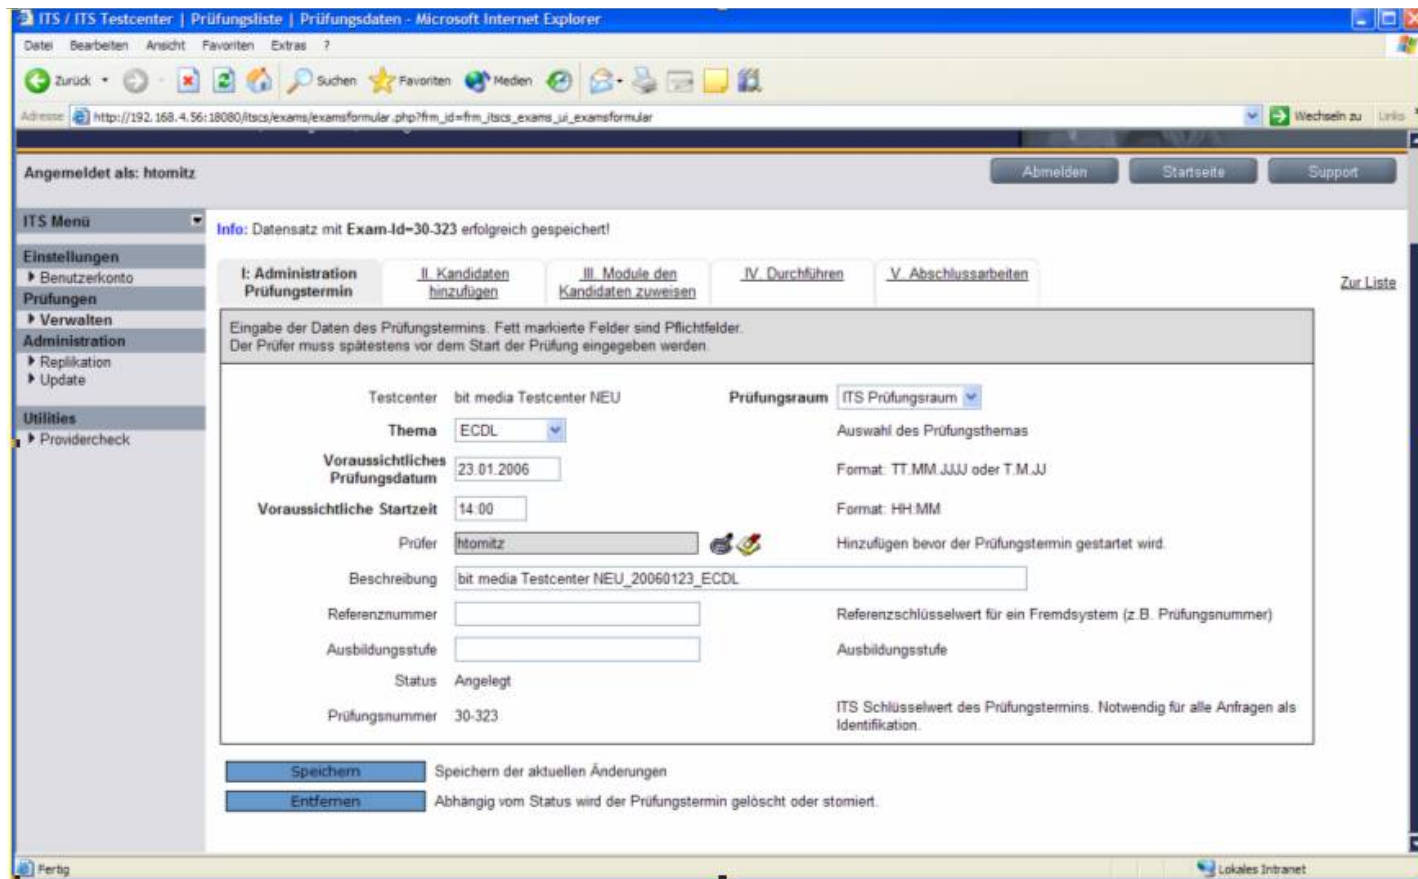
ITS / ITS Testcenter | Prüfungsliste | Prüfungsdaten - Microsoft Internet Explorer

Datei Bearbeiten Ansicht Favoriten Extras ?

Zurück Suchen Favoriten Medien

Adresse http://192.168.4.56:18080/itscs/exams/examsformular.php?frm_id=frm_itscs_exams_ui_examsformular Wechseln zu Links

Angemeldet als: htomitz

Abmelden Startseite Support

ITS Menü

Einstellungen
Benutzerkonto
Prüfungen
Verwalten
Administration
Replikation
Update

Utilities
Providercheck

Info: Datensatz mit Exam-Id=30-323 erfolgreich gespeichert!

I: Administration Prüfungstermin | II. Kandidaten hinzufügen | III. Module den Kandidaten zuweisen | IV. Durchführen | V. Abschlussarbeiten

Zur Liste

Eingabe der Daten des Prüfungstermins. Fett markierte Felder sind Pflichtfelder.
Der Prüfer muss spätestens vor dem Start der Prüfung eingegeben werden.

Testcenter bit media Testcenter NEU Prüfungsraum ITS Prüfungsraum

Thema ECDL Auswahl des Prüfungsthemas

Voraussichtliches Prüfungsdatum 23.01.2006 Format: TT.MM.JJJJ oder T.M.JJ

Voraussichtliche Startzeit 14:00 Format: HH:MM

Prüfer htomitz Hinzufügen bevor der Prüfungstermin gestartet wird.

Beschreibung bit media Testcenter NEU_20060123_ECDL

Referenznummer Referenzschlüsselwert für ein Fremdsystem (z.B. Prüfungsnummer)

Ausbildungsstufe Ausbildungsstufe

Status Angelegt

Prüfungsnummer 30-323 ITS Schlüsselwert des Prüfungstermins. Notwendig für alle Anfragen als Identifikation.

Speichern Speichern der aktuellen Änderungen

Entfernen Abhängig vom Status wird der Prüfungstermin gelöscht oder storniert.

Fertig Lokales Intranet